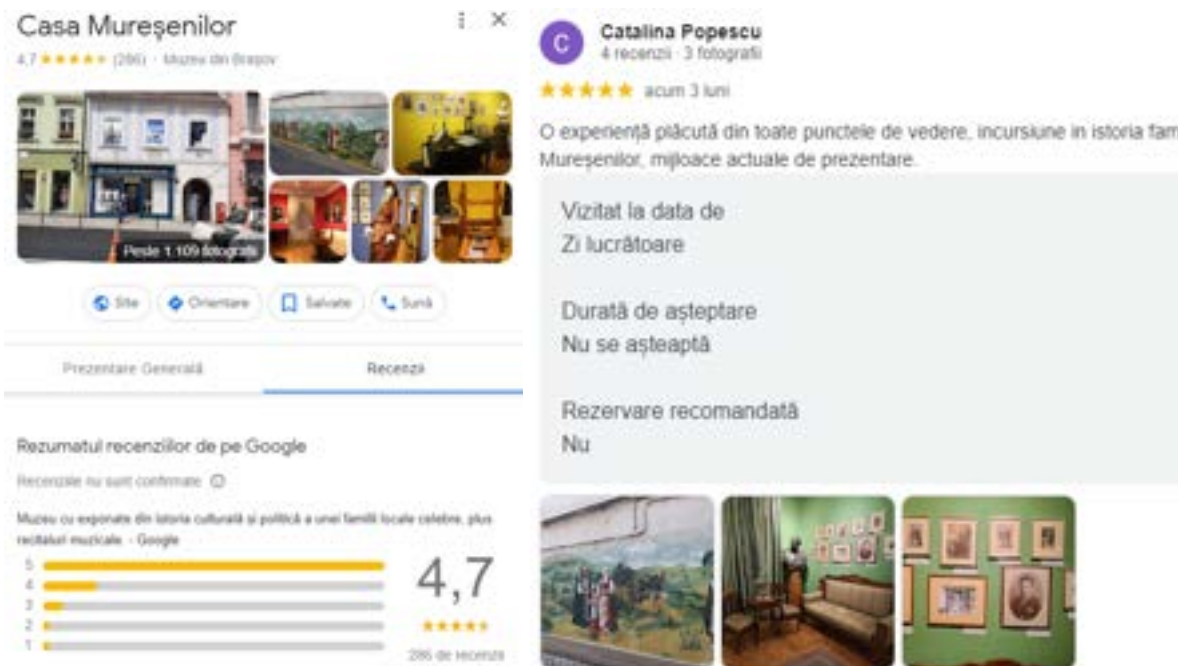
Casa Mureșenilor
4,7 ★★★★★ (286) · Muzeu din Brașov

Peste 1.109 fotografii

Site
Orientare
Salvate
Sună

Prezentare Generală
Recenzii

Rezumatul recenziilor de pe Google
Recenziile nu sunt confirmate ⓘ

Muzeu cu exponate din istoria culturală și politică a unei familii locale celebre, plus recitaluri muzicale. - Google

5
4
3
2
1

4,7
★★★★★
286 de recenzii

C
Catalina Popescu
4 recenzii · 3 fotografii

★★★★★ acum 3 luni

O experiență plăcută din toate punctele de vedere, incursiune in istoria fam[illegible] Mureșenilor, mijloace actuale de prezentare.

Vizitat la data de
Zi lucrătoare

Durată de așteptare
Nu se așteaptă

Rezervare recomandată
Nu